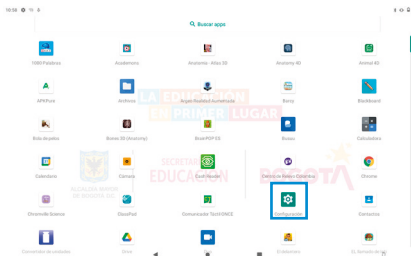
10:58

Buscar apps

1000 Palabras
Acadensino
Anatomía - Atlas 3D
Anatomy 4D
Animal 4D

APKPure
Archivos
Argon Realidad Aumentada
Bunny
Blackboard

Bola de pelos
Bones 3D (Anatomy)
BrainPOP ES
Busuu
Calculadora

Calendario
Cámara
Card Reader
Castillo de Relatos Calasanz
Chrome

Chromville Science
ClassPad
Comunicador TEA Y ONCE
Configuración
Contactos

LA EDUCACIÓN EN PRIMER LUGAR
SECRETARÍA DE EDUCACIÓN
ALCALDÍA MAYOR DE BOGOTÁ D.C.
BOGOTÁ

Drive
El cuerpo de los
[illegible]